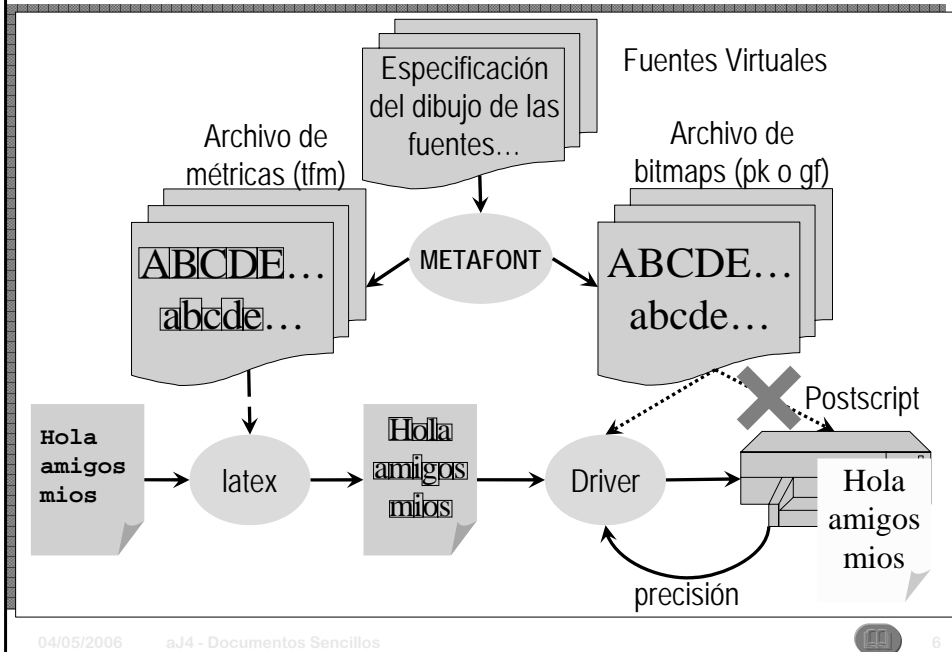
Especificación del dibujo de las fuentes…

Fuentes Virtuales

Archivo de métricas (tfm)

Archivo de bitmaps (pk o gf)

ABCDE…
abcde…

METAFONT

ABCDE…
abcde…

Postscript

Hola
amigos
mios

latex

Hola
amigos
mios

Driver

Hola
amigos
mios

precisión

04/05/2006 aJ4 - Documentos Sencillos 6